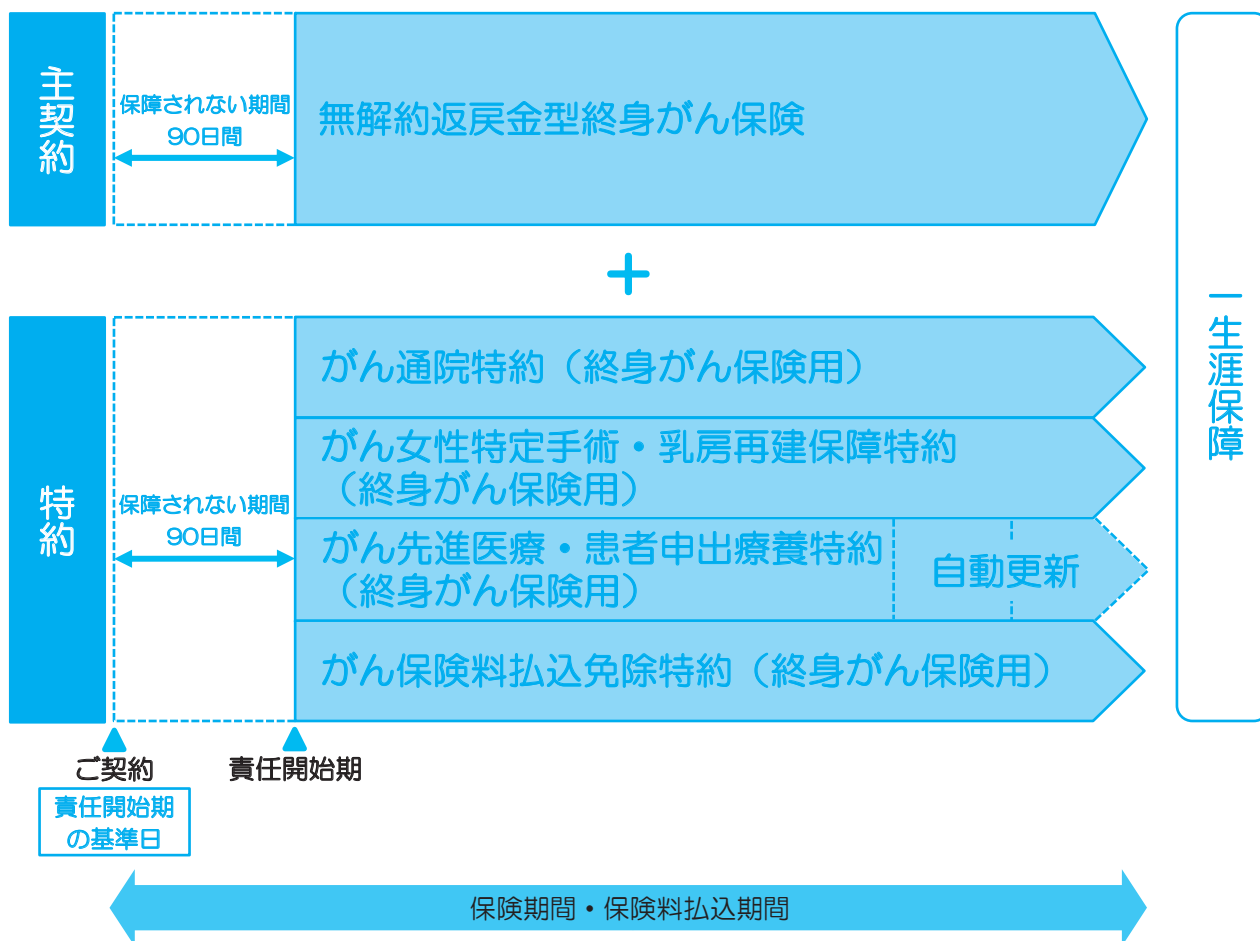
主契約

保障されない期間
90日間

無解約返戻金型終身がん保険

＋

特約

保障されない期間
90日間

がん通院特約（終身がん保険用）

がん女性特定手術・乳房再建保障特約（終身がん保険用）

がん先進医療・患者申出療養特約（終身がん保険用）

自動更新

がん保険料払込免除特約（終身がん保険用）

一生涯保障

ご契約

責任開始期の基準日

責任開始期

保険期間・保険料払込期間